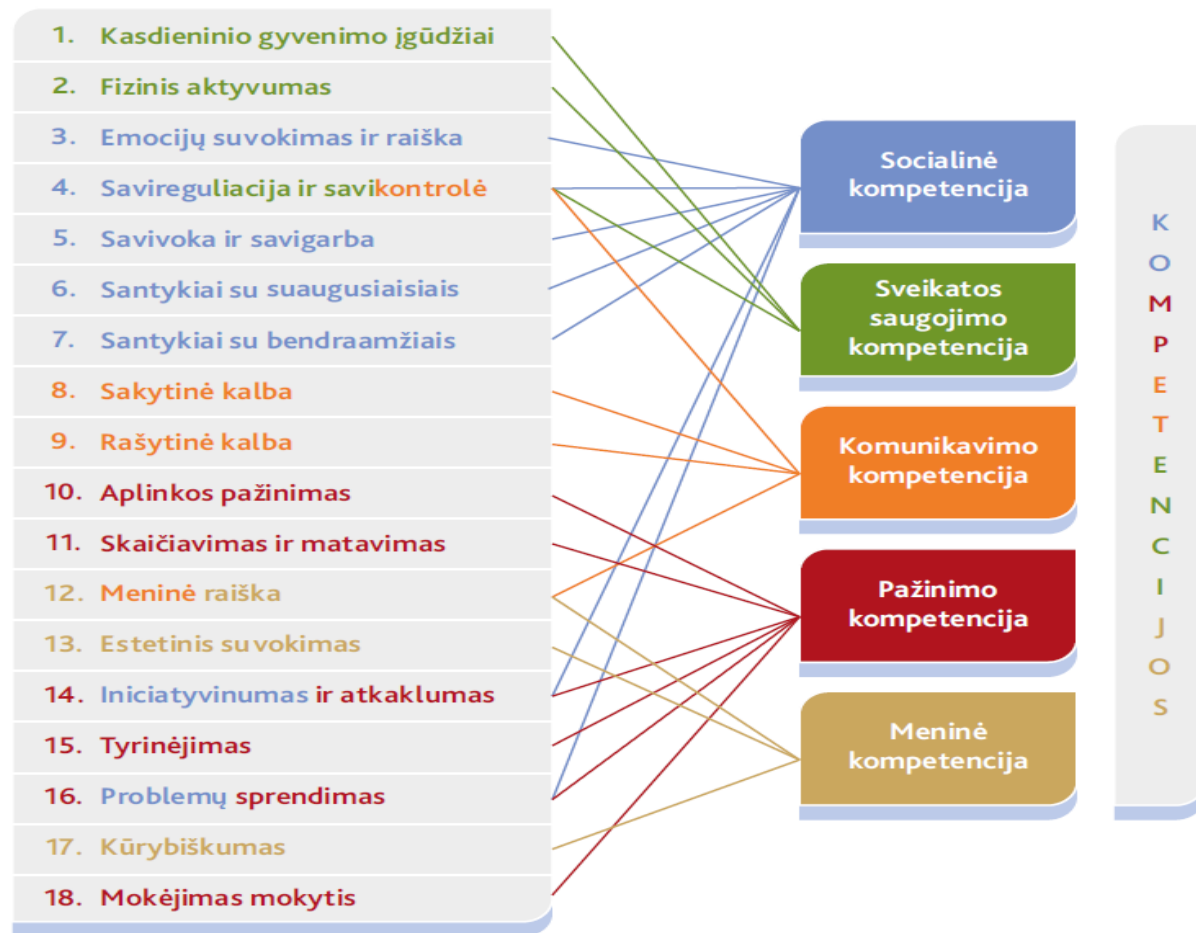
1. Kasdieninio gyvenimo įgūdžiai
2. Fizinis aktyvumas
3. Emocijų suvokimas ir raiška
4. Savireguliacija ir savikontrolė
5. Savivoka ir savigarba
6. Santykiai su suaugusiaisiais
7. Santykiai su bendraamžiais
8. Sakytinė kalba
9. Rašytinė kalba
10. Aplinkos pažinimas
11. Skaičiavimas ir matavimas
12. Meninė raiška
13. Estetinis suvokimas
14. Iniciatyvinumas ir atkaklumas
15. Tyrinėjimas
16. Problemų sprendimas
17. Kūrybiškumas
18. Mokėjimas mokytis

Socialinė kompetencija

Sveikatos saugojimo kompetencija

Komunikavimo kompetencija

Pažinimo kompetencija

Meninė kompetencija

KOMPETENCIJOS